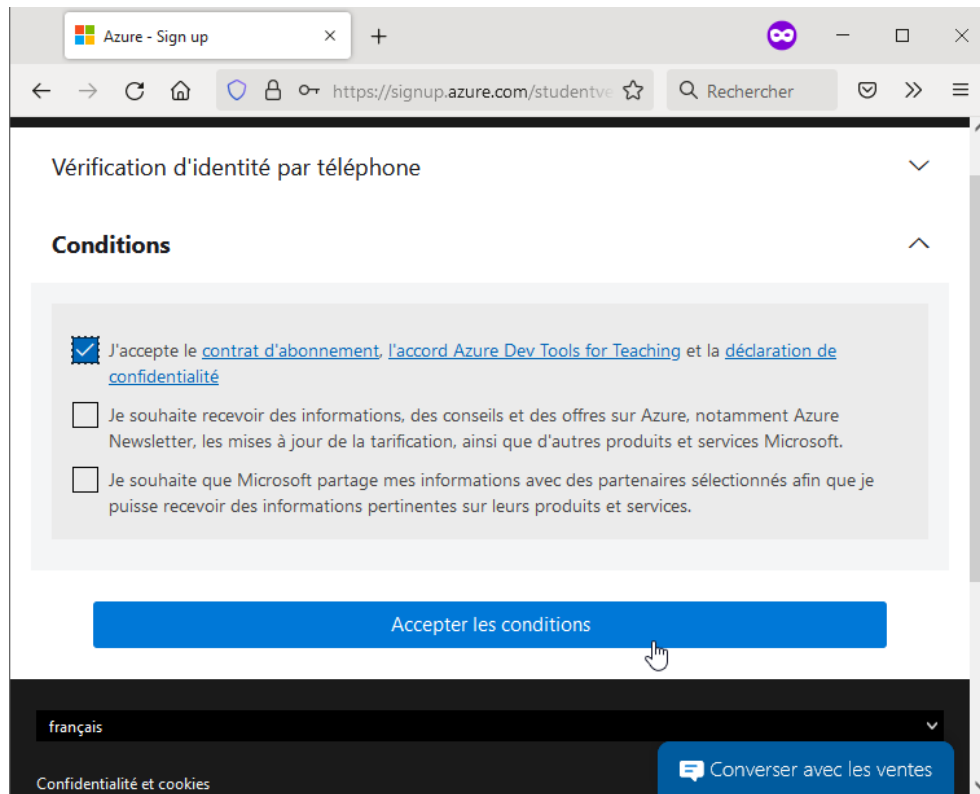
Azure - Sign up

https://signup.azure.com/studentve

Rechercher

Vérification d'identité par téléphone

Conditions

J'accepte le contrat d'abonnement, l'accord Azure Dev Tools for Teaching et la déclaration de confidentialité

Je souhaite recevoir des informations, des conseils et des offres sur Azure, notamment Azure Newsletter, les mises à jour de la tarification, ainsi que d'autres produits et services Microsoft.

Je souhaite que Microsoft partage mes informations avec des partenaires sélectionnés afin que je puisse recevoir des informations pertinentes sur leurs produits et services.

Accepter les conditions

français

Confidentialité et cookies

Converser avec les ventes